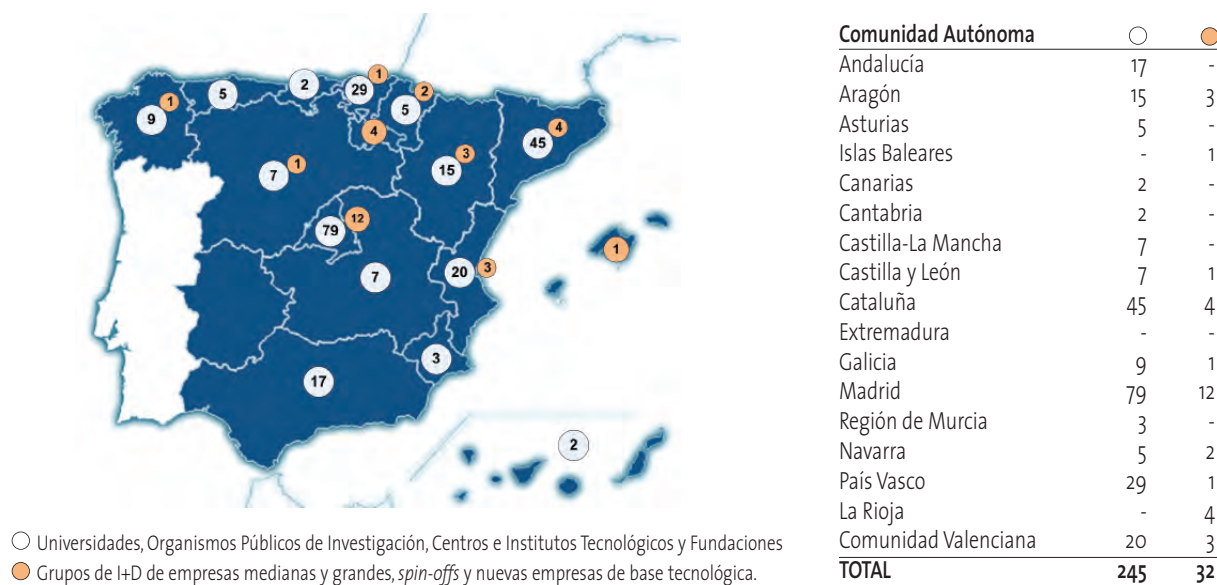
9 1 5 2 29 1 5 2 4 45 4 15 3 7 1 79 12 7 20 3 1 3 17 2

| Comunidad Autónoma | ○ | ● |
|---|---|---|
| Andalucía | 17 | - |
| Aragón | 15 | 3 |
| Asturias | 5 | - |
| Islas Baleares | - | 1 |
| Canarias | 2 | - |
| Cantabria | 2 | - |
| Castilla-La Mancha | 7 | - |
| Castilla y León | 7 | 1 |
| Cataluña | 45 | 4 |
| Extremadura | - | - |
| Galicia | 9 | 1 |
| Madrid | 79 | 12 |
| Región de Murcia | 3 | - |
| Navarra | 5 | 2 |
| País Vasco | 29 | 1 |
| La Rioja | - | 4 |
| Comunidad Valenciana | 20 | 3 |
| TOTAL | 245 | 32 |

○ Universidades, Organismos Públicos de Investigación, Centros e Institutos Tecnológicos y Fundaciones
● Grupos de I+D de empresas medianas y grandes, spin-offs y nuevas empresas de base tecnológica.